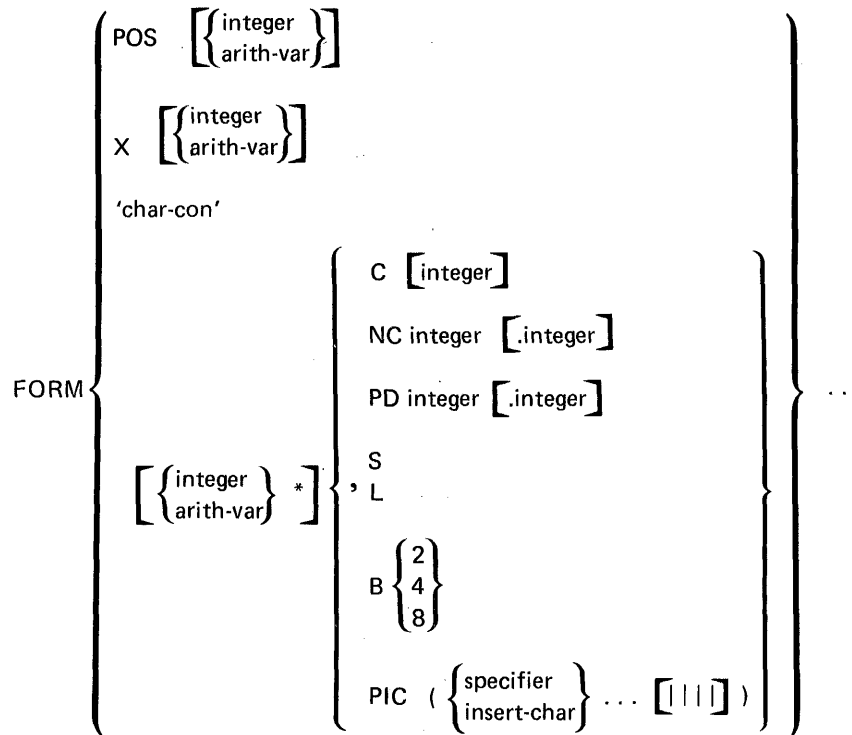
FORM

POS $\left[\begin{Bmatrix}\text{integer}\\\text{arith-var}\end{Bmatrix}\right]$

X $\left[\begin{Bmatrix}\text{integer}\\\text{arith-var}\end{Bmatrix}\right]$

'char-con'

$\left[\begin{Bmatrix}\text{integer}\\\text{arith-var}\end{Bmatrix} *\right]$,

C [integer]

NC integer [.integer]

PD integer [.integer]

S

L

B $\begin{Bmatrix}2\\4\\8\end{Bmatrix}$

PIC ( $\begin{Bmatrix}\text{specifier}\\\text{insert-char}\end{Bmatrix}$ . . . [||||] )

. .